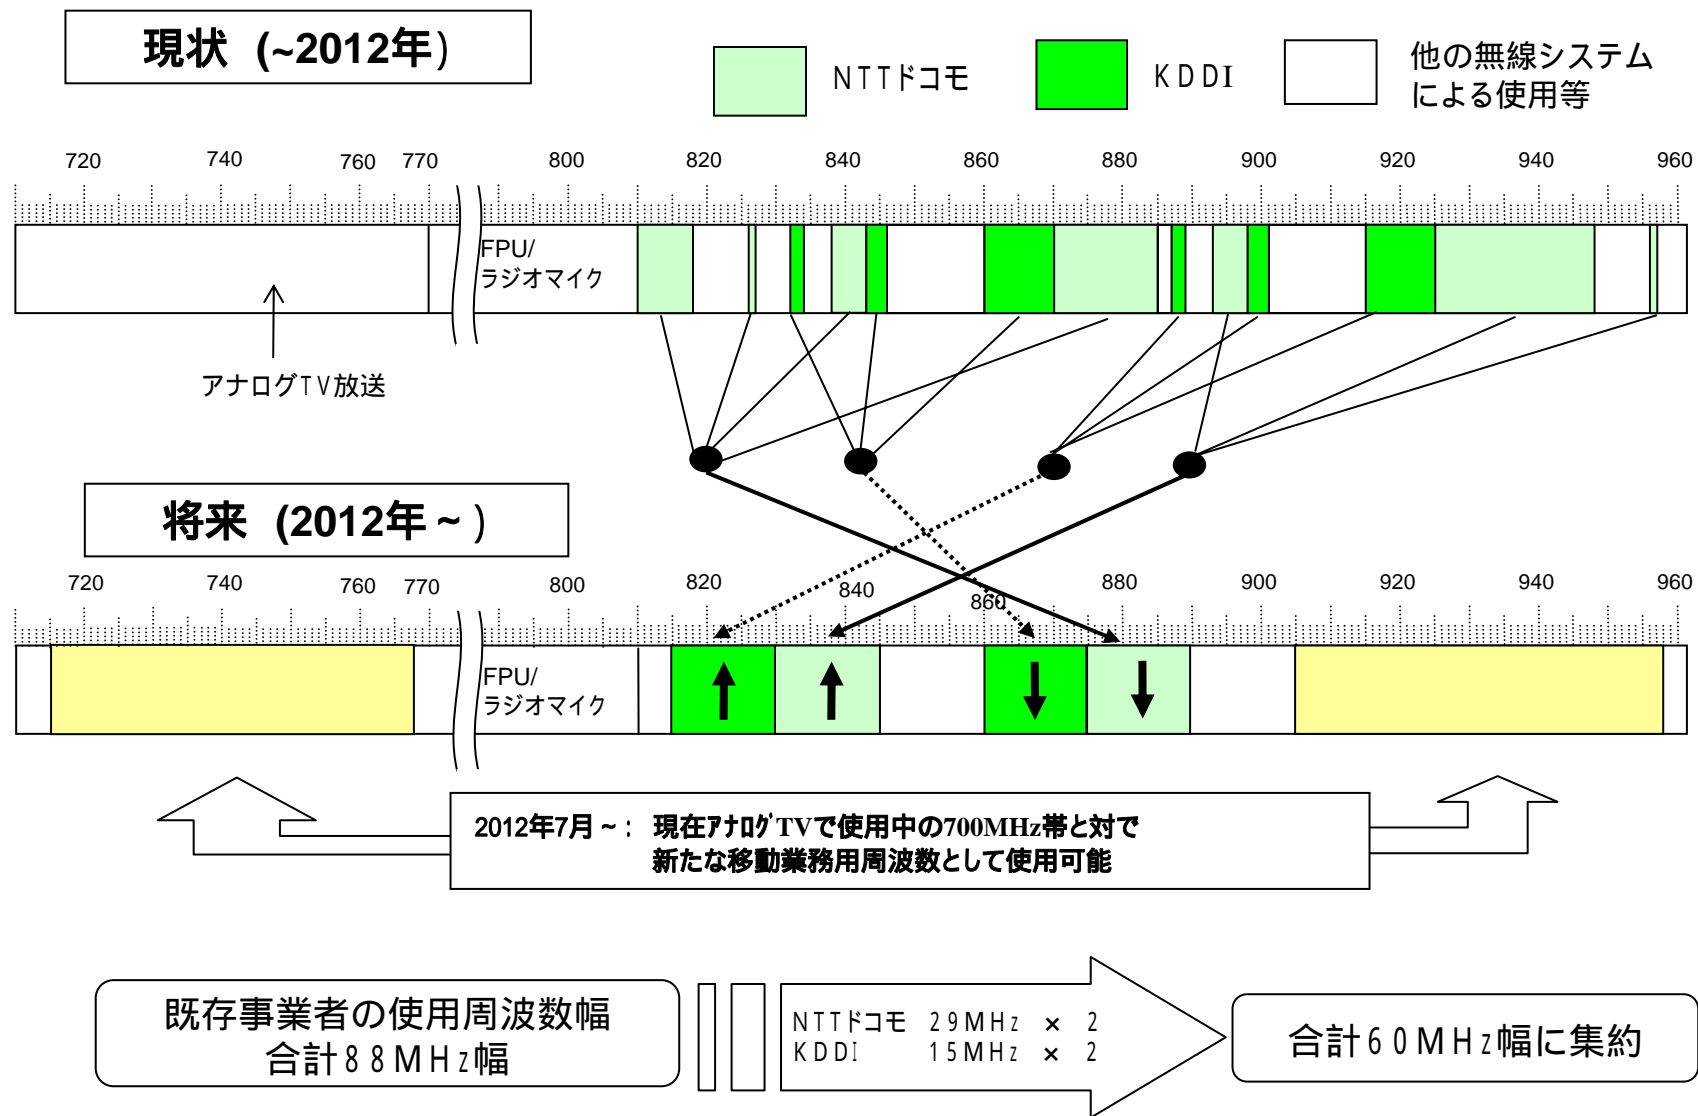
現状（~2012年）

NTTドコモ

KDDI

他の無線システムによる使用等

720 740 760 770 800 820 840 860 880 900 920 940 960

FPU/ラジオマイク

アナログTV放送

将来（2012年～）

720 740 760 770 800 820 840 860 880 900 920 940 960

FPU/ラジオマイク

2012年7月～： 現在アナログTVで使用中の700MHz帯と対で新たな移動業務用周波数として使用可能

既存事業者の使用周波数幅 合計８８MHz幅

NTTドコモ 29MHz × 2
KDDI 15MHz × 2

合計６０MHz幅に集約